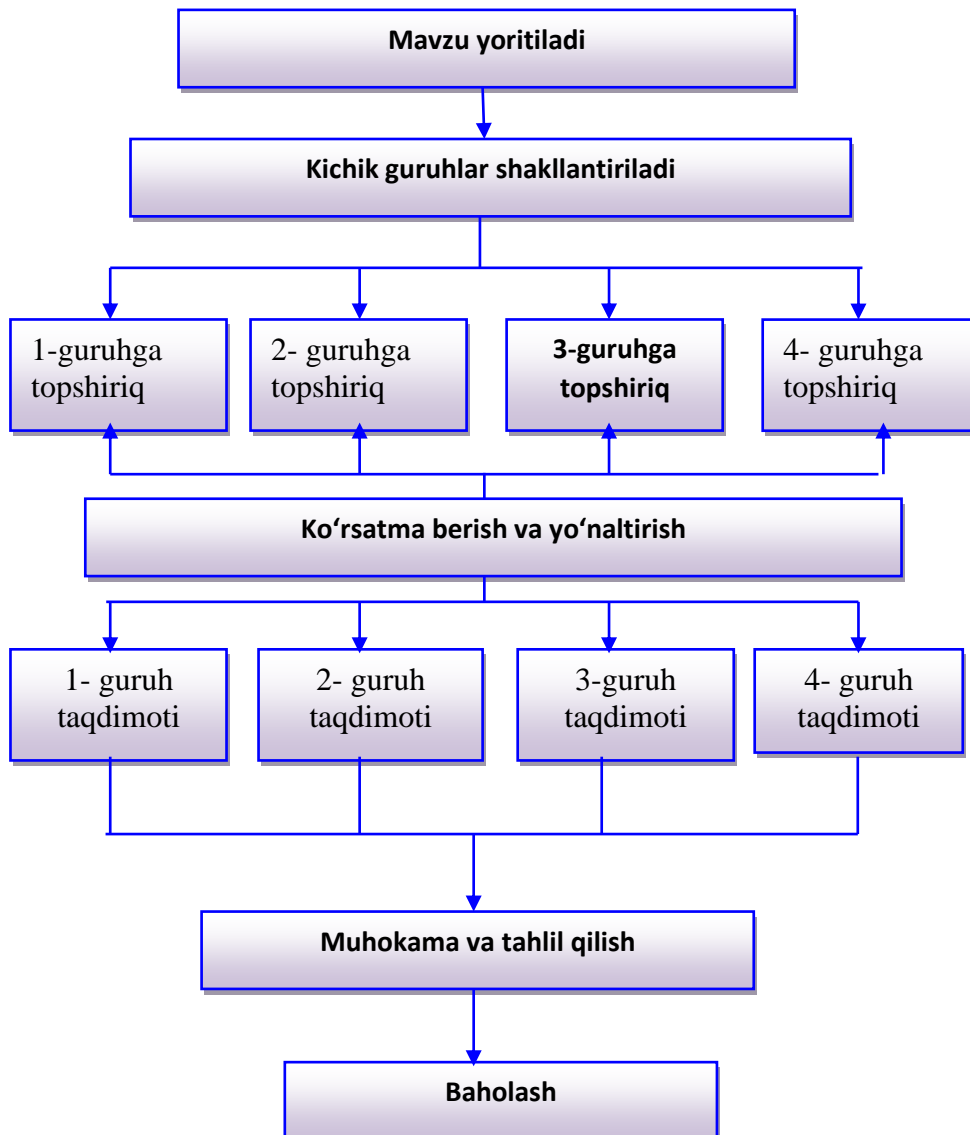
Mavzu yoritiladi

Kichik guruhlar shakllantiriladi

1-guruhga topshiriq

2- guruhga topshiriq

3-guruhga topshiriq

4- guruhga topshiriq

Ko‘rsatma berish va yo‘naltirish

1- guruh taqdimoti

2- guruh taqdimoti

3-guruh taqdimoti

4- guruh taqdimoti

Muhokama va tahlil qilish

Baholash